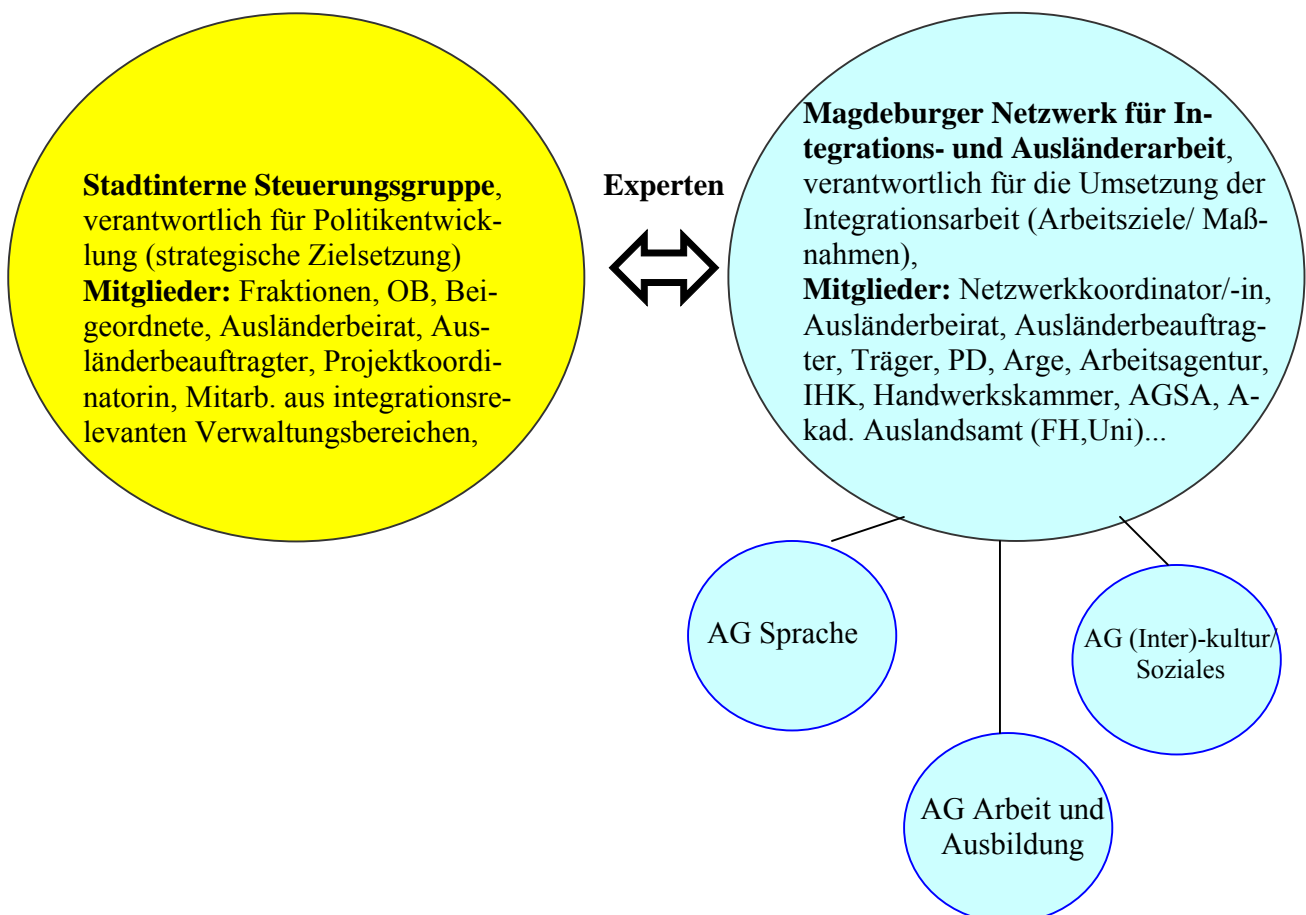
**Stadtinterne Steuerungsgruppe**, verantwortlich für Politikentwicklung (strategische Zielsetzung)
**Mitglieder:** Fraktionen, OB, Beigeordnete, Ausländerbeirat, Ausländerbeauftragter, Projektkoordinatorin, Mitarb. aus integrationsrelevanten Verwaltungsbereichen,

**Experten**

**Magdeburger Netzwerk für Integrations- und Ausländerarbeit**, verantwortlich für die Umsetzung der Integrationsarbeit (Arbeitsziele/ Maßnahmen),
**Mitglieder:** Netzwerkkoordinator/-in, Ausländerbeirat, Ausländerbeauftragter, Träger, PD, Arge, Arbeitsagentur, IHK, Handwerkskammer, AGSA, Akad. Auslandsamt (FH,Uni)...

AG Sprache

AG (Inter)-kultur/ Soziales

AG Arbeit und Ausbildung